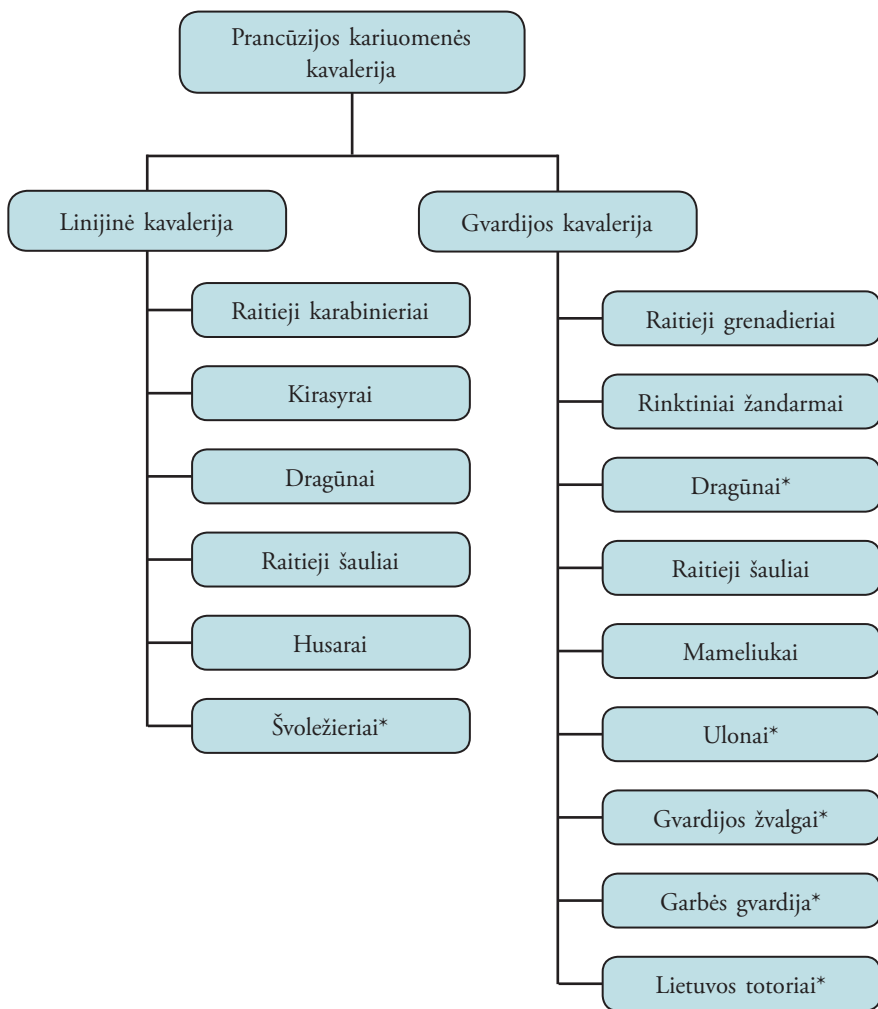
Prancūzijos kariuomenės kavalerija

Linijinė kavalerija

Raitieji karabinieriai

Kirasyrai

Dragūnai

Raitieji šauliai

Husarai

Švoležieriai*

Gvardijos kavalerija

Raitieji grenadieriai

Rinktiniai žandarmai

Dragūnai*

Raitieji šauliai

Mameliukai

Ulonai*

Gvardijos žvalgai*

Garbės gvardija*

Lietuvos totoriai*